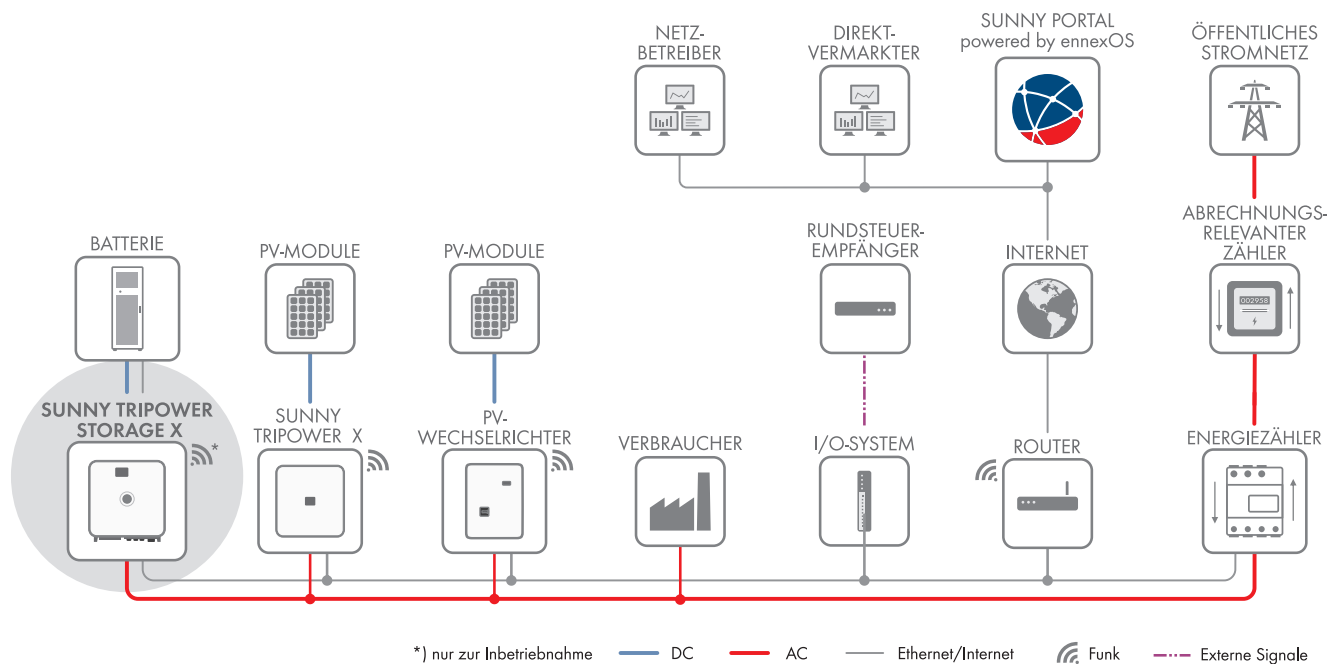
NETZ-BETREIBER

DIREKT-VERMARKTER

SUNNY PORTAL powered by ennexOS

ÖFFENTLICHES STROMNETZ

RUNDSTEUER-EMPFÄNGER

INTERNET

ABRECHNUNGS-RELEVANTER ZÄHLER

002958

BATTERIE

PV-MODULE

PV-MODULE

SUNNY TRIPOWER STORAGE X

*

SUNNY TRIPOWER X

PV-WECHSELRICHTER

VERBRAUCHER

I/O-SYSTEM

ROUTER

ENERGIEZÄHLER

*) nur zur Inbetriebnahme DC AC Ethernet/Internet Funk Externe Signale